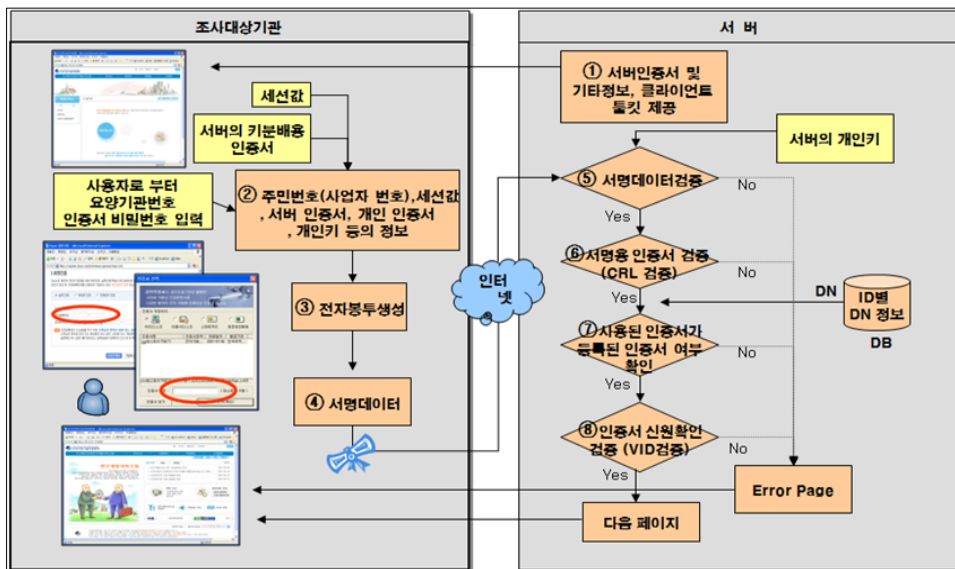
조사대상기관

서 버

① 서버인증서 및 기타정보, 클라이언트 툴킷 제공

세션값

서버의 키분배용 인증서

서버의 개인키

사용자로 부터 요양기관번호 인증서 비밀번호 입력

② 주민번호(사업자 번호),세션값 , 서버 인증서, 개인 인증서 , 개인키 등의 정보

⑤ 서명데이터검증

No

Yes

⑥ 서명용 인증서 검증 (CRL 검증)

No

인터넷

DN

ID별 DN 정보

Yes

DB

③ 전자봉투생성

⑦ 사용된 인증서가 등록된 인증서 여부 확인

No

Yes

④ 서명데이터

⑧ 인증서 신원확인 검증 (VID검증)

No

Yes

Error Page

다음 페이지